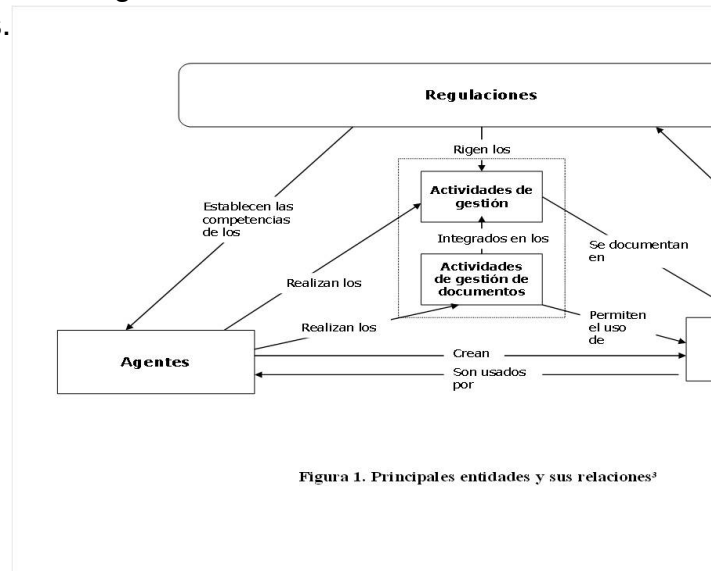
Regulaciones

Rigen los

Actividades de gestión

Establecen las competencias de los

Integrados en los

Se documentan en

Actividades de gestión de documentos

Realizan los

Realizan los

Permiten el uso de

Agentes

Crean

Son usados por

Figura 1. Principales entidades y sus relaciones³